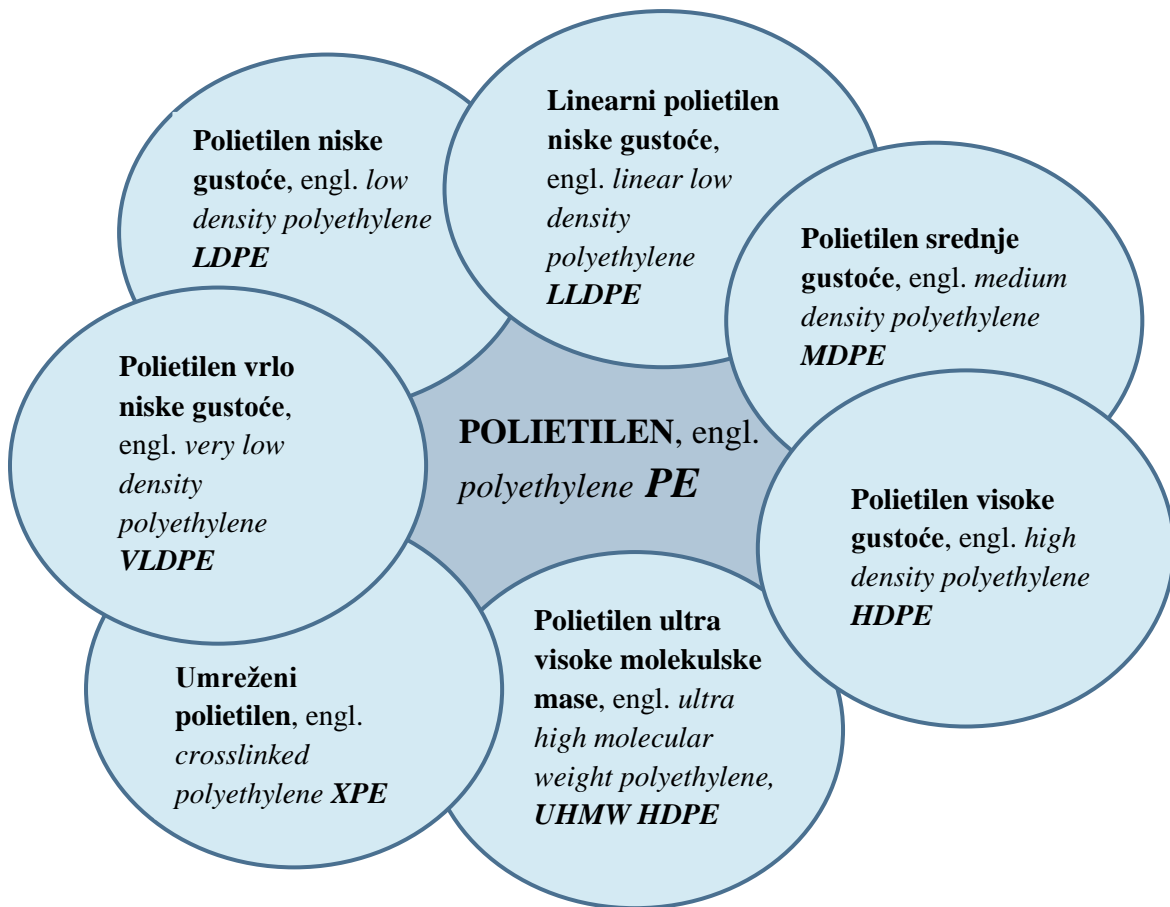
Polietilen niske gustoće, engl. low density polyethylene LDPE

Linearni polietilen niske gustoće, engl. linear low density polyethylene LLDPE

Polietilen srednje gustoće, engl. medium density polyethylene MDPE

Polietilen vrlo niske gustoće, engl. very low density polyethylene VLDPE

POLIETILEN, engl. polyethylene PE

Polietilen visoke gustoće, engl. high density polyethylene HDPE

Umreženi polietilen, engl. crosslinked polyethylene XPE

Polietilen ultra visoke molekulske mase, engl. ultra high molecular weight polyethylene, UHMW HDPE